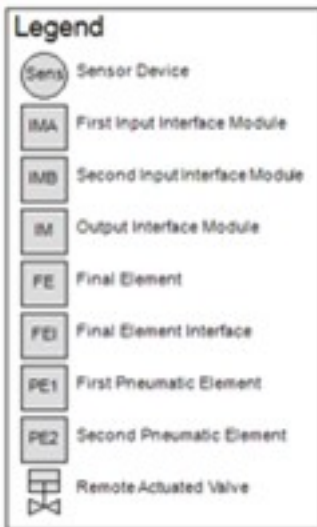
Legend

Sens Sensor Device

IMA First Input Interface Module

IMB Second Input Interface Module

IM Output Interface Module

FE Final Element

FEI Final Element Interface

PE1 First Pneumatic Element

PE2 Second Pneumatic Element

Remote Actuated Valve